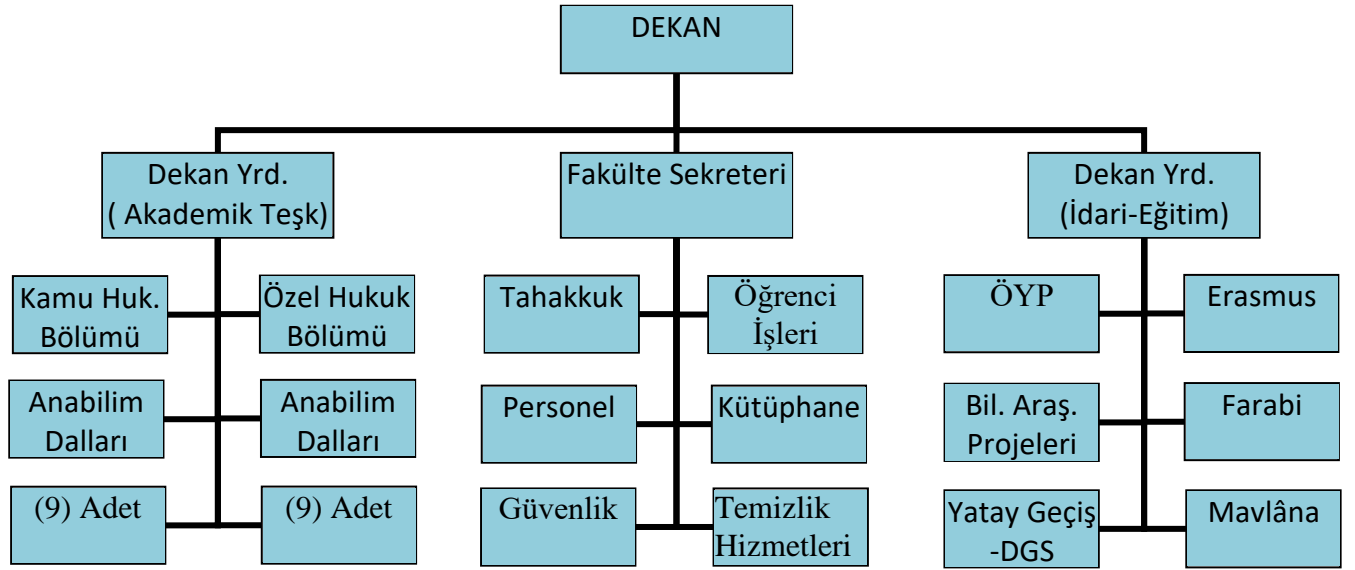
DEKAN

Dekan Yrd. ( Akademik Teşk)

Fakülte Sekreteri

Dekan Yrd. (İdari-Eğitim)

Kamu Huk. Bölümü

Özel Hukuk Bölümü

Anabilim Dalları

Anabilim Dalları

(9) Adet

(9) Adet

Tahakkuk

Öğrenci İşleri

Personel

Kütüphane

Güvenlik

Temizlik Hizmetleri

ÖYP

Erasmus

Bil. Araş. Projeleri

Farabi

Yatay Geçiş -DGS

Mavlâna